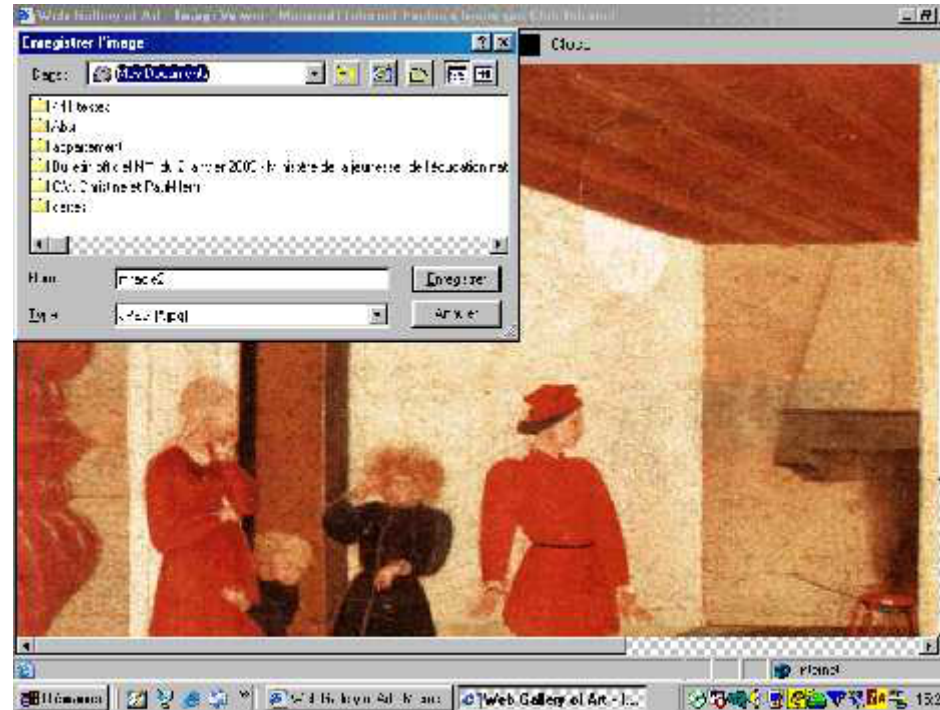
Web Gallery of Art - Image Viewer - Microsoft Internet Explorer fourni par Club Internet
Enregistrer l'image
Close
Dans : Mes Documents
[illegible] textes
Alba
appartement
Bulletin officiel N° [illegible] du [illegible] janvier 2000 - Ministère de la jeunesse, de l'éducation nat
CV Christine et Paul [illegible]
textes
Nom : miracle2
Type : JPEG (*.jpg)
Enregistrer
Annuler
Internet
Démarrer
Web Gallery of Art - Mi...
Web Gallery of Art - I...
15:2